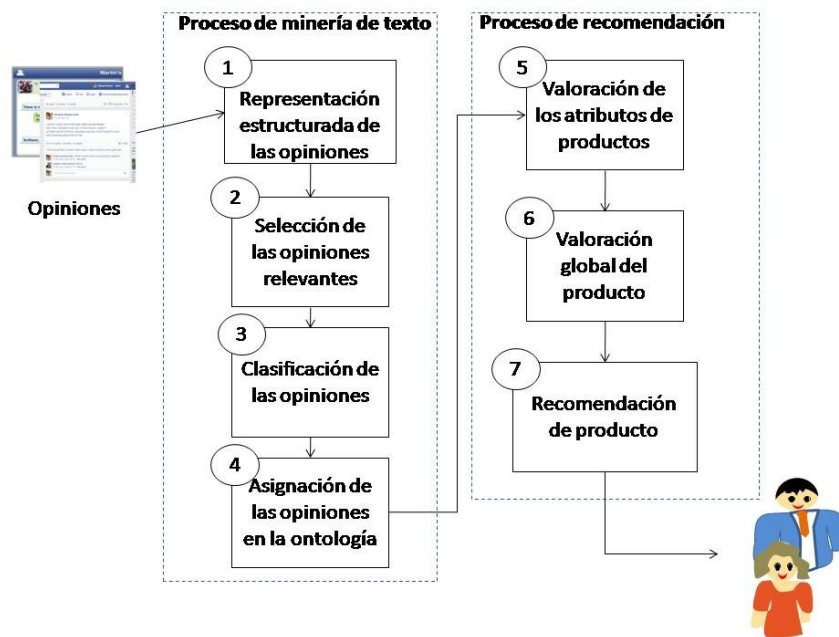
Proceso de minería de texto

Proceso de recomendación

Opiniones

1
Representación estructurada de las opiniones

2
Selección de las opiniones relevantes

3
Clasificación de las opiniones

4
Asignación de las opiniones en la ontología

5
Valoración de los atributos de productos

6
Valoración global del producto

7
Recomendación de producto